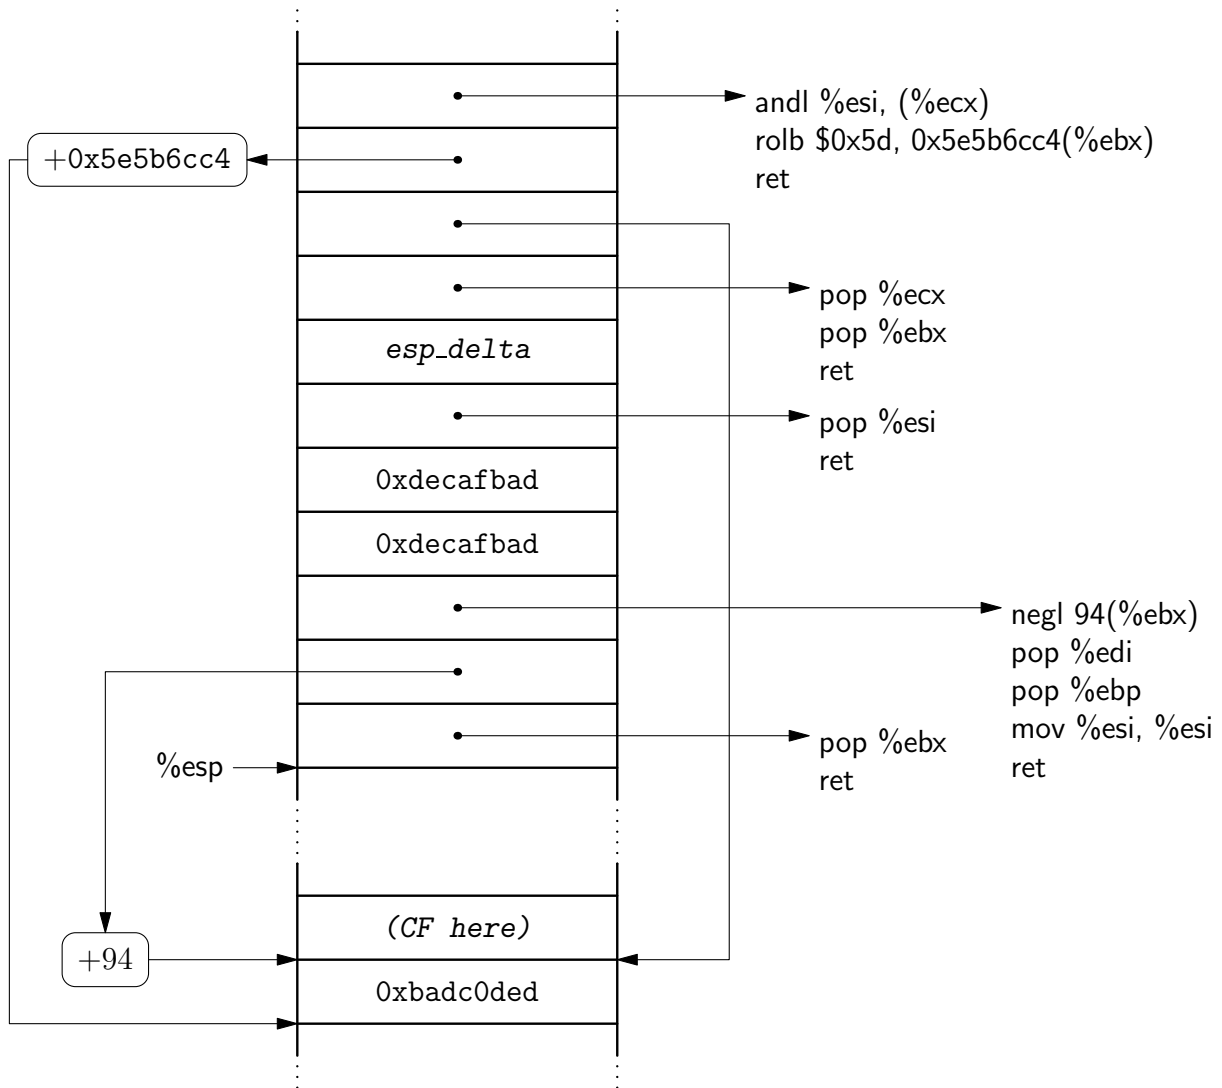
andl %esi, (%ecx)
rolb $0x5d, 0x5e5b6cc4(%ebx)
ret

+0x5e5b6cc4

pop %ecx
pop %ebx
ret

esp_delta

pop %esi
ret

0xdecafbad

0xdecafbad

negl 94(%ebx)
pop %edi
pop %ebp
mov %esi, %esi
ret

pop %ebx
ret

%esp

(CF here)

+94

0xbadc0ded